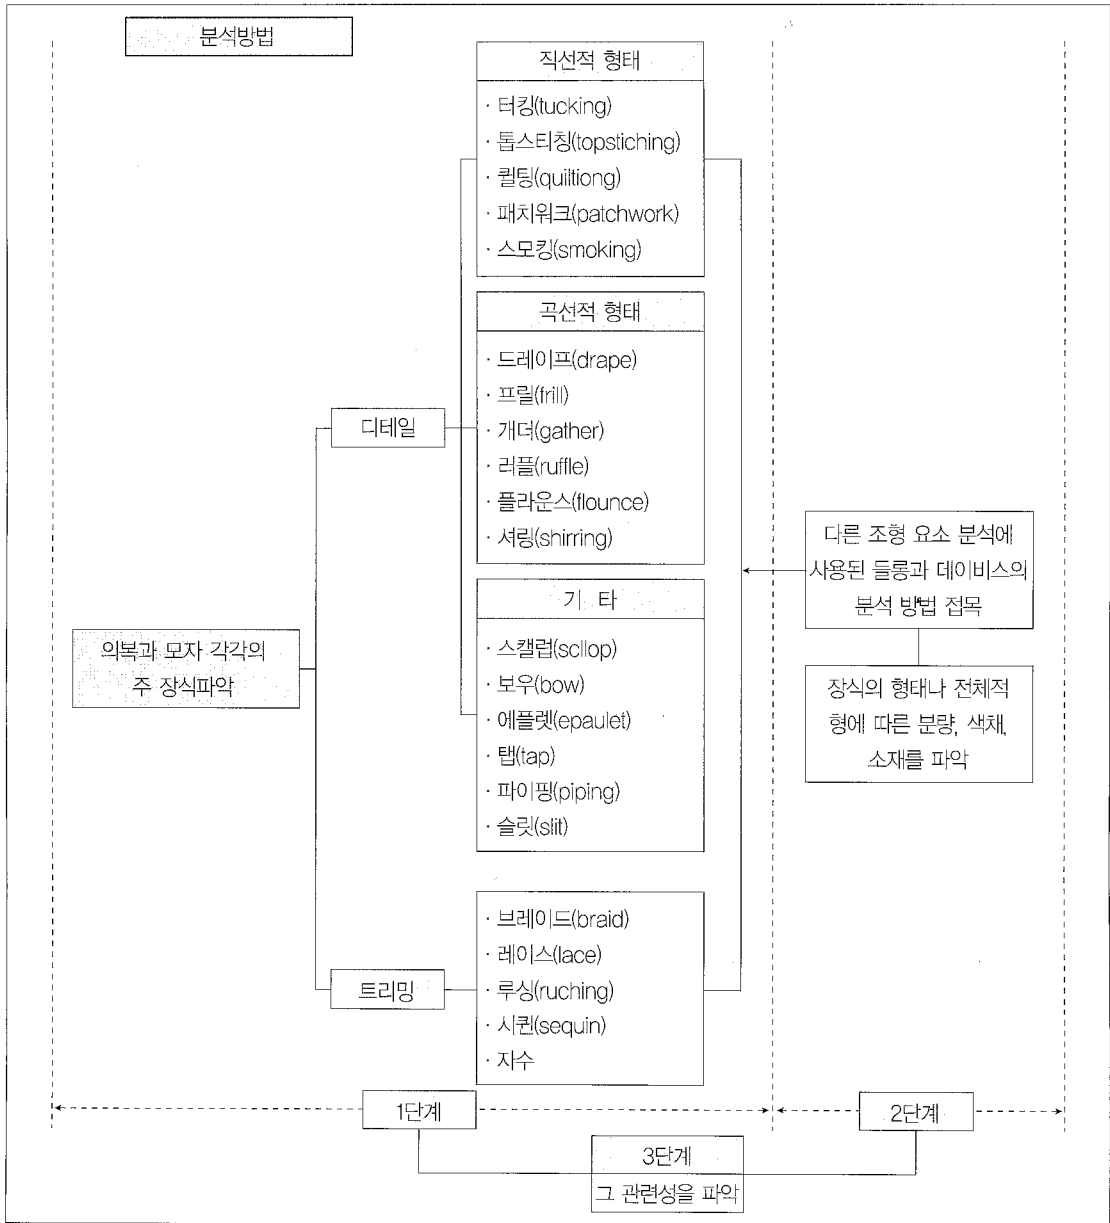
분석방법

직선적 형태
· 터킹(tucking)
· 톱스티칭(topstiching)
· 퀼팅(quiltiong)
· 패치워크(patchwork)
· 스모킹(smoking)

곡선적 형태
· 드레이프(drape)
· 프릴(frill)
· 개더(gather)
· 러플(ruffle)
· 플라운스(flounce)
· 셔링(shirring)

기 타
· 스캘럽(scllop)
· 보우(bow)
· 에플렛(epaulet)
· 탭(tap)
· 파이핑(piping)
· 슬릿(slit)

· 브레이드(braid)
· 레이스(lace)
· 루싱(ruching)
· 시퀸(sequin)
· 자수

의복과 모자 각각의 주 장식파악

디테일

트리밍

다른 조형 요소 분석에 사용된 들롱과 데이비스의 분석 방법 접목

장식의 형태나 전체적 형에 따른 분량, 색채, 소재를 파악

1단계

2단계

3단계
그 관련성을 파악